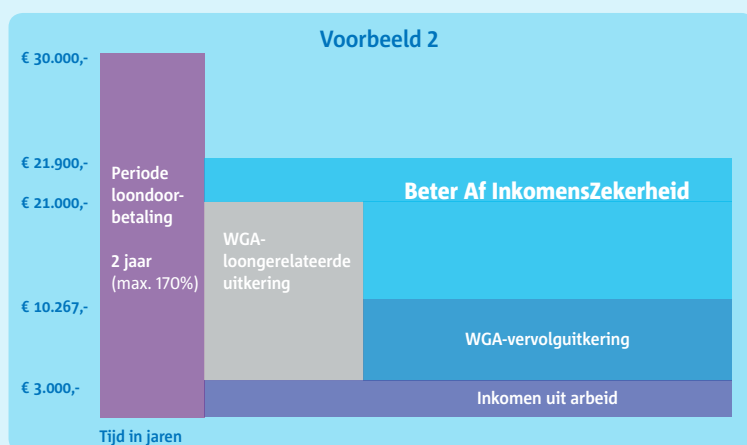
Voorbeeld 2

€ 30.000,-

€ 21.900,-

€ 21.000,-

€ 10.267,-

€ 3.000,-

Periode loondoorbetaling

2 jaar (max. 170%)

Beter Af InkomensZekerheid

WGA-loongerelateerde uitkering

WGA-vervolguitkering

Inkomen uit arbeid

Tijd in jaren